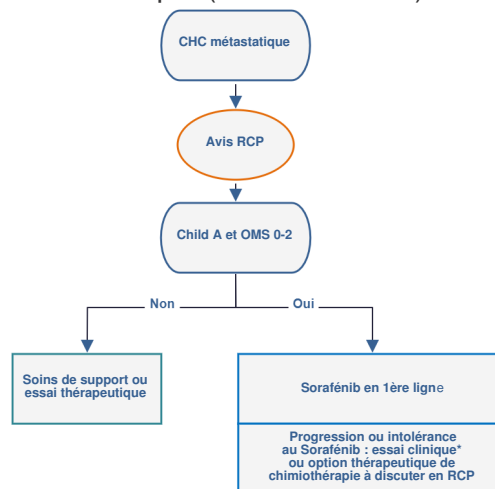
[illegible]

CHC métastatique

Avis RCP

Child A et OMS 0-2

Non

Oui

Soins de support ou essai thérapeutique

Sorafénib en 1ère ligne

Progression ou intolérance au Sorafénib : essai clinique* ou option thérapeutique de chimiothérapie à discuter en RCP